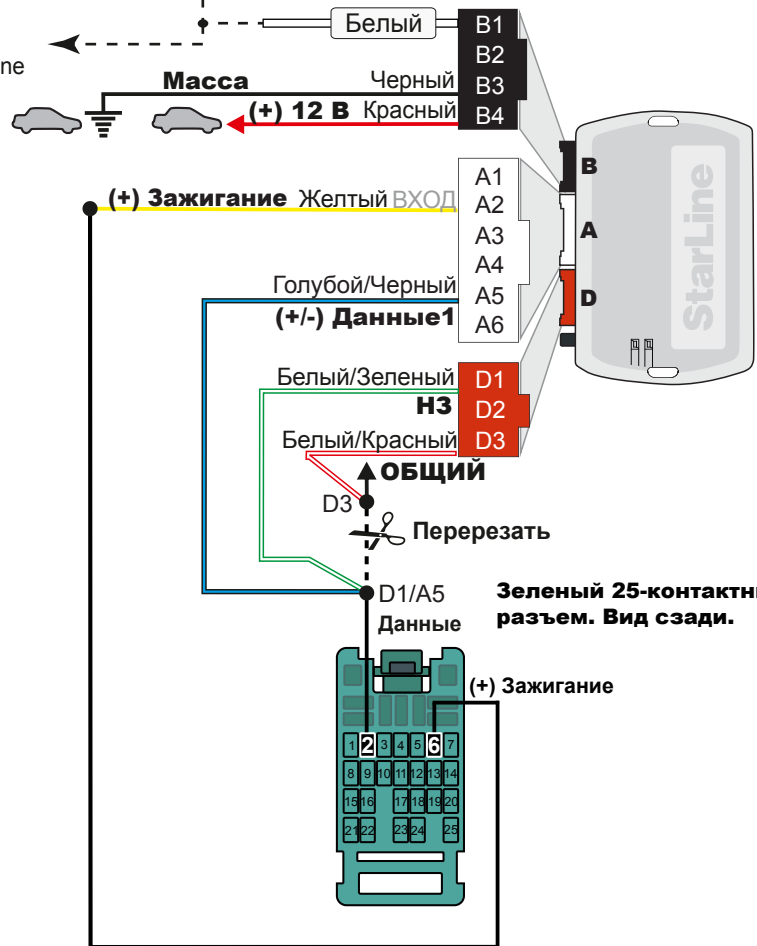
Белый B1
B2
ne
Масса Черный B3
(+) 12 В Красный B4
B
StarLine
(+) Зажигание Желтый ВХОД A1
A2
A3
A
A4
Голубой/Черный A5
D
(+/-) Данные1 A6
Белый/Зеленый D1
НЗ D2
Белый/Красный D3
ОБЩИЙ
D3
Перерезать
D1/A5
Данные
Зеленый 25-контактн
разъем. Вид сзади.
(+) Зажигание
1 2 3 4 5 6 7
8 9 10 11 12 13 14
15 16 17 18 19 20
21 22 23 24 25